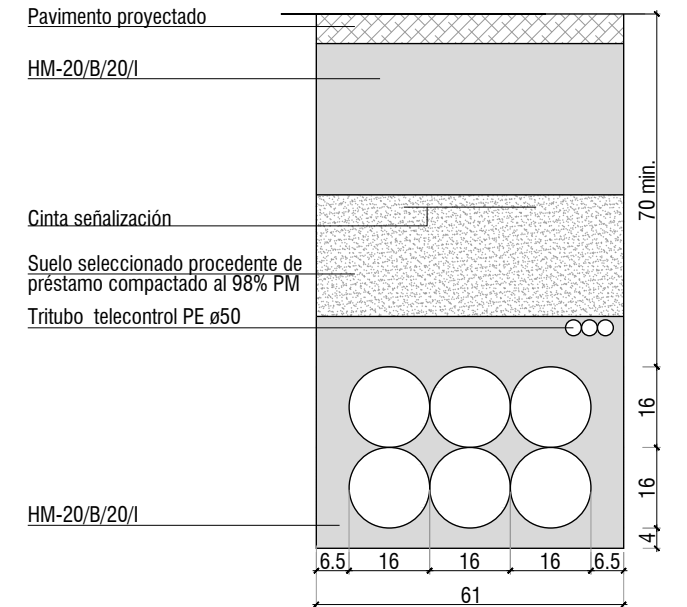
Pavimento proyectado

HM-20/B/20/I

Cinta señalización

Suelo seleccionado procedente de préstamo compactado al 98% PM

Tritubo telecontrol PE ø50

HM-20/B/20/I

70 min.

16

16

4

6.5 16 16 16 6.5

61